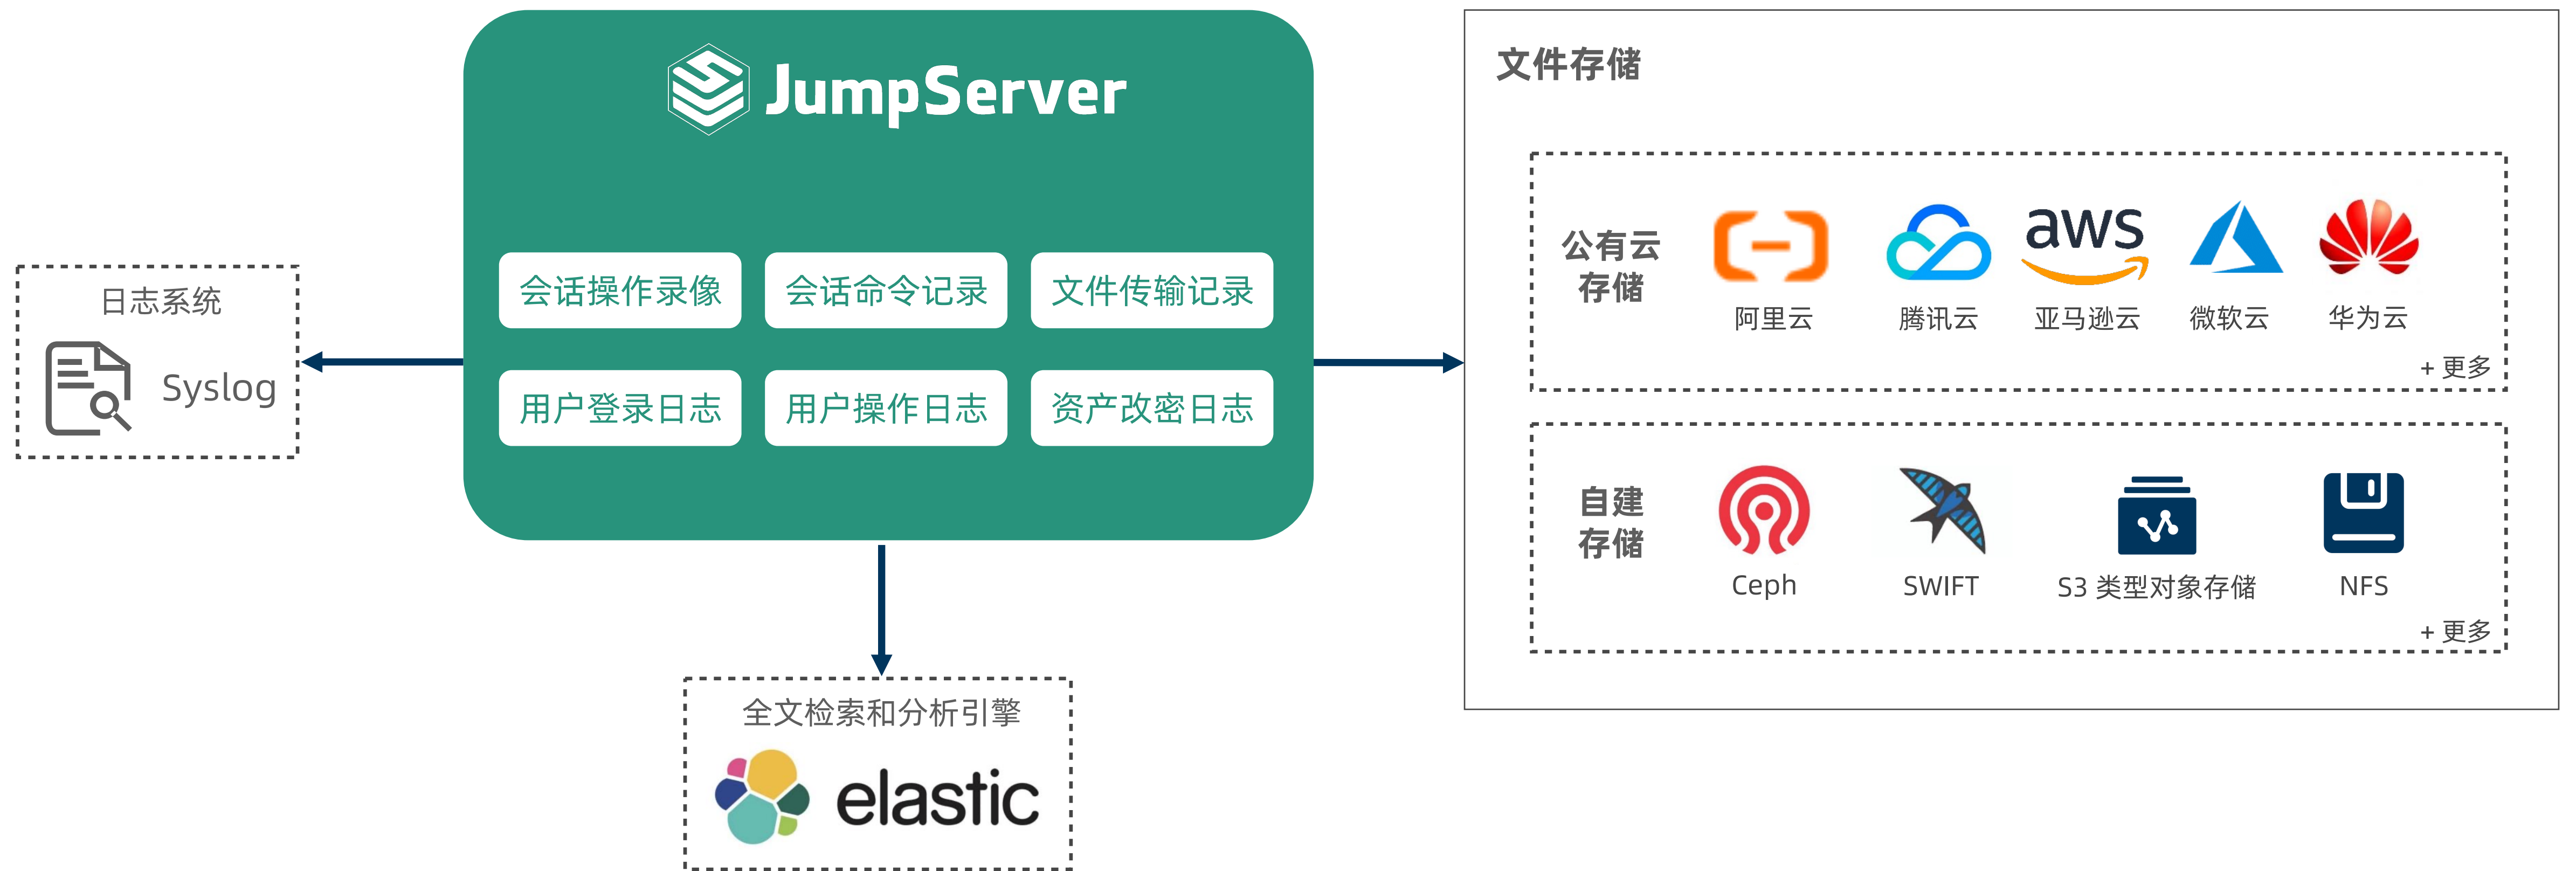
JumpServer

会话操作录像
会话命令记录
文件传输记录
用户登录日志
用户操作日志
资产改密日志

日志系统
Syslog

全文检索和分析引擎
elastic

文件存储

公有云存储
阿里云
腾讯云
aws
亚马逊云
微软云
华为云
+ 更多

自建存储
Ceph
SWIFT
S3 类型对象存储
NFS
+ 更多